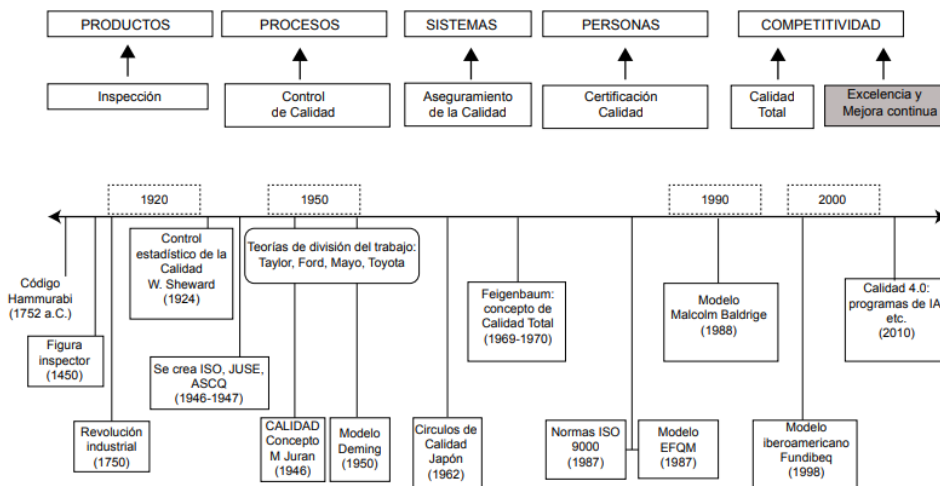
PRODUCTOS

PROCESOS

SISTEMAS

PERSONAS

COMPETITIVIDAD

Inspección

Control de Calidad

Aseguramiento de la Calidad

Certificación Calidad

Calidad Total

Excelencia y Mejora continua

1920

1950

1990

2000

Código Hammurabi (1752 a.C.)

Figura inspector (1450)

Revolución industrial (1750)

Control estadístico de la Calidad W. Sheward (1924)

Se crea ISO, JUSE, ASCQ (1946-1947)

Teorías de división del trabajo: Taylor, Ford, Mayo, Toyota

CALIDAD Concepto M Juran (1946)

Modelo Deming (1950)

Circulos de Calidad Japón (1962)

Feigenbaum: concepto de Calidad Total (1969-1970)

Normas ISO 9000 (1987)

Modelo EFQM (1987)

Modelo Malcolm Baldrige (1988)

Modelo iberoamericano Fundibeq (1998)

Calidad 4.0: programas de IA etc. (2010)